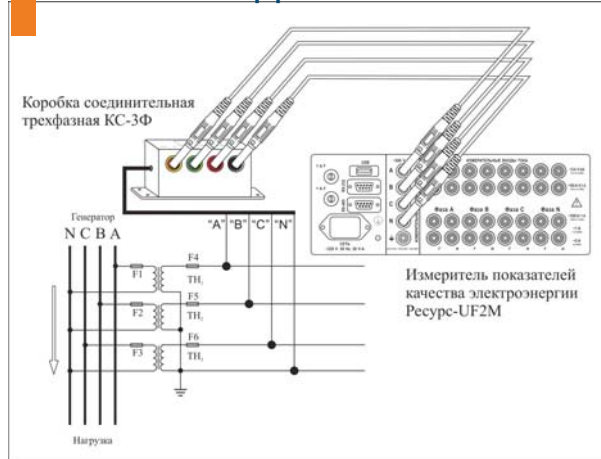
Коробка соединительная трехфазная КС-3Ф

Генератор

N C B A

"A" "B" "C" "N"

F1
F4
TH$_1$
F2
F5
TH$_2$
F3
F6
TH$_3$

Нагрузка

Измеритель показателей качества электроэнергии Ресурс-UF2M

Фаза A
Фаза B
Фаза C
Фаза N